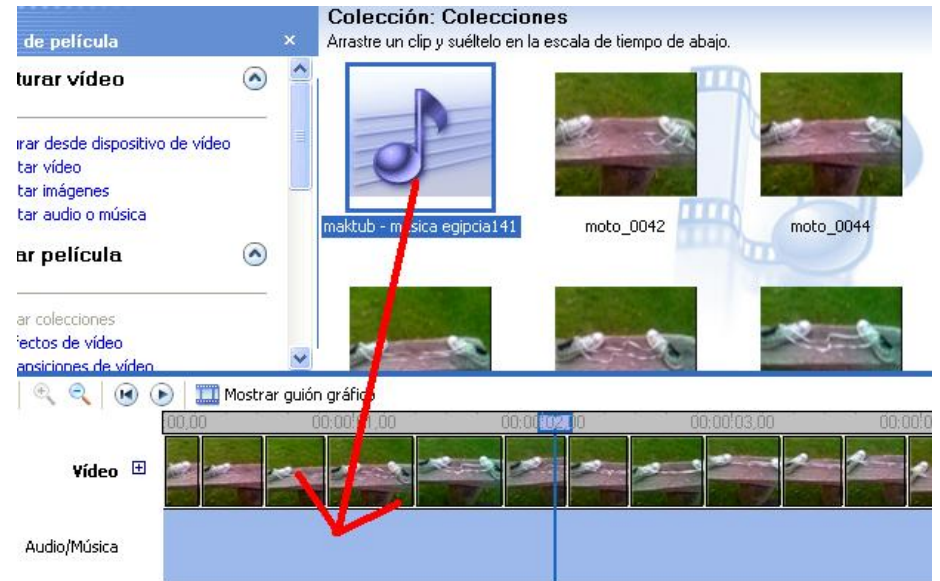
de película
×
turar vídeo
urar desde dispositivo de vídeo
tar vídeo
tar imágenes
tar audio o música
ar película
ar colecciones
ectos de vídeo
ansiciones de vídeo

Colección: Colecciones
Arrastre un clip y suéltelo en la escala de tiempo de abajo.
maktub - m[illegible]sica egipcia141
moto_0042
moto_0044

Mostrar guión gráfico
00,00
00:00:01,00
00:00:0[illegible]
00:00:03,00
00:00
Vídeo
Audio/Música